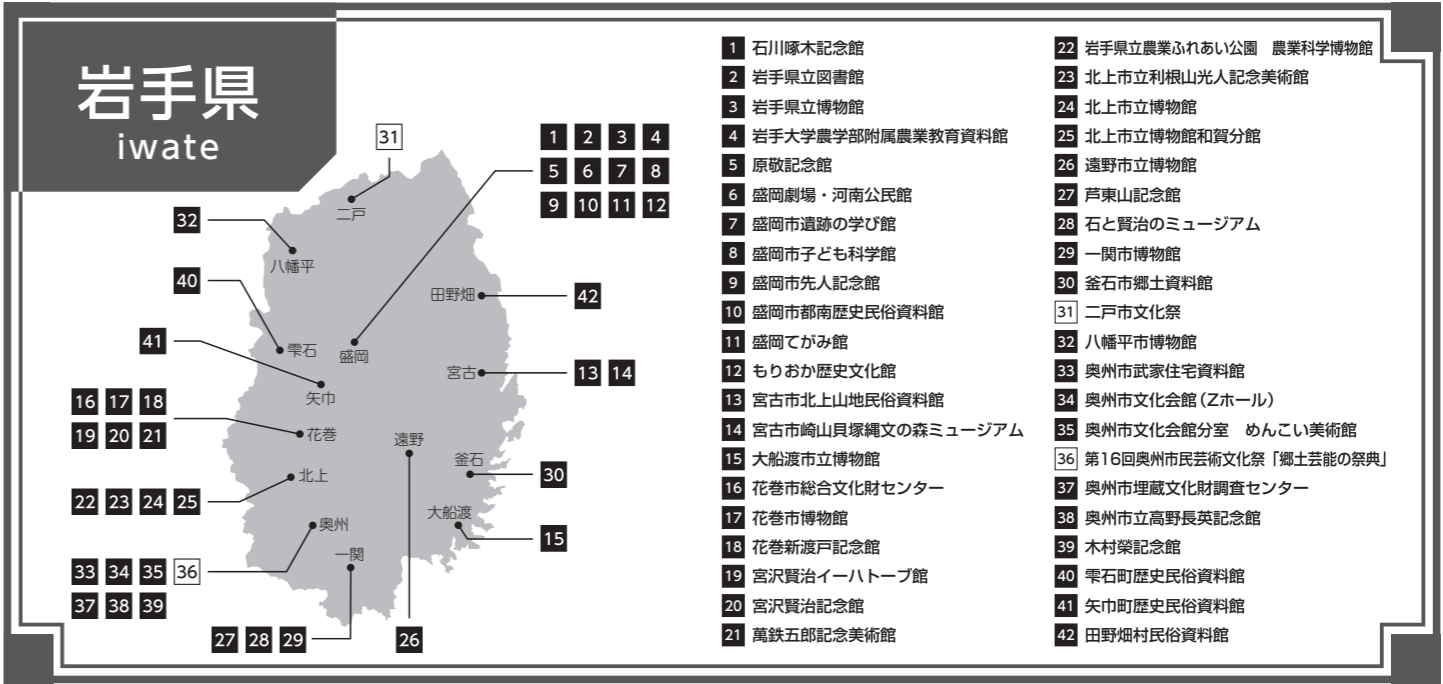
岩手県
iwate

31
二戸
1 2 3 4
5 6 7 8
9 10 11 12
32
八幡平
40
雫石
盛岡
田野畑
42
41
矢巾
宮古
13 14
16 17 18
19 20 21
花巻
遠野
釜石
30
北上
22 23 24 25
大船渡
15
奥州
一関
33 34 35 36
37 38 39
27 28 29
26

1 石川啄木記念館
2 岩手県立図書館
3 岩手県立博物館
4 岩手大学農学部附属農業教育資料館
5 原敬記念館
6 盛岡劇場・河南公民館
7 盛岡市遺跡の学び館
8 盛岡市子ども科学館
9 盛岡市先人記念館
10 盛岡市都南歴史民俗資料館
11 盛岡てがみ館
12 もりおか歴史文化館
13 宮古市北上山地民俗資料館
14 宮古市崎山貝塚縄文の森ミュージアム
15 大船渡市立博物館
16 花巻市総合文化財センター
17 花巻市博物館
18 花巻新渡戸記念館
19 宮沢賢治イーハトーブ館
20 宮沢賢治記念館
21 萬鉄五郎記念美術館
22 岩手県立農業ふれあい公園 農業科学博物館
23 北上市立利根山光人記念美術館
24 北上市立博物館
25 北上市立博物館和賀分館
26 遠野市立博物館
27 芦東山記念館
28 石と賢治のミュージアム
29 一関市博物館
30 釜石市郷土資料館
31 二戸市文化祭
32 八幡平市博物館
33 奥州市武家住宅資料館
34 奥州市文化会館（Zホール）
35 奥州市文化会館分室 めんこい美術館
36 第16回奥州市民芸術文化祭「郷土芸能の祭典」
37 奥州市埋蔵文化財調査センター
38 奥州市立高野長英記念館
39 木村榮記念館
40 雫石町歴史民俗資料館
41 矢巾町歴史民俗資料館
42 田野畑村民俗資料館